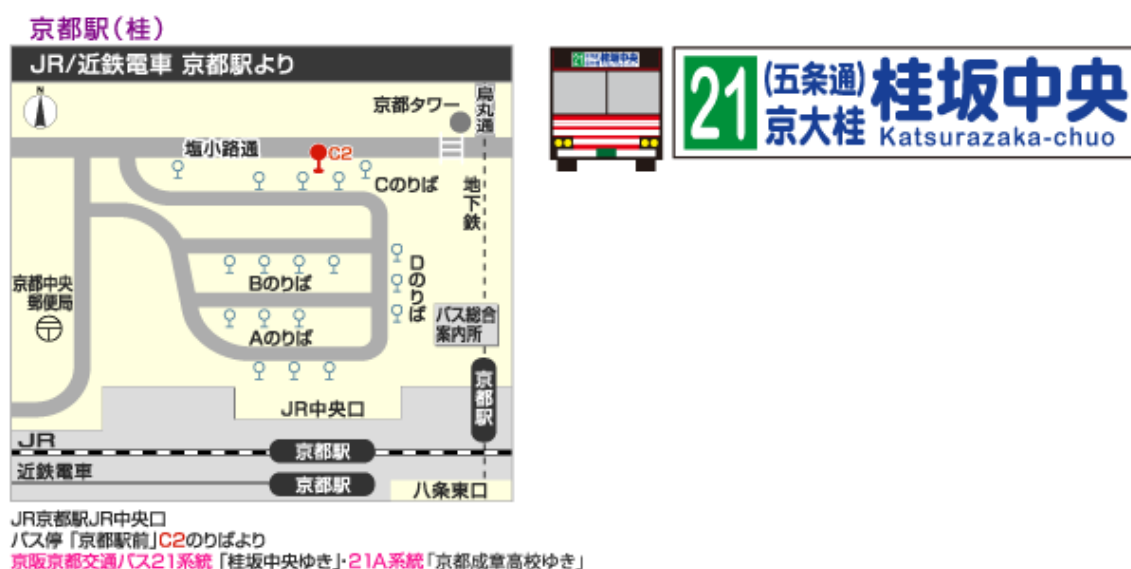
京都駅(桂)

JR/近鉄電車 京都駅より

N

京都タワー

烏丸通

塩小路通

C2

Cのりば

地下鉄

Dのりば

Bのりば

Aのりば

京都中央郵便局

バス総合案内所

京都駅

JR中央口

JR

京都駅

近鉄電車

京都駅

八条東口

21 (五条通) 京大桂 桂坂中央 Katsurazaka-chuo

21 桂坂中央

JR京都駅JR中央口
バス停「京都駅前」C2のりばより
京阪京都交通バス21系統「桂坂中央ゆき」・21A系統「京都成章高校ゆき」